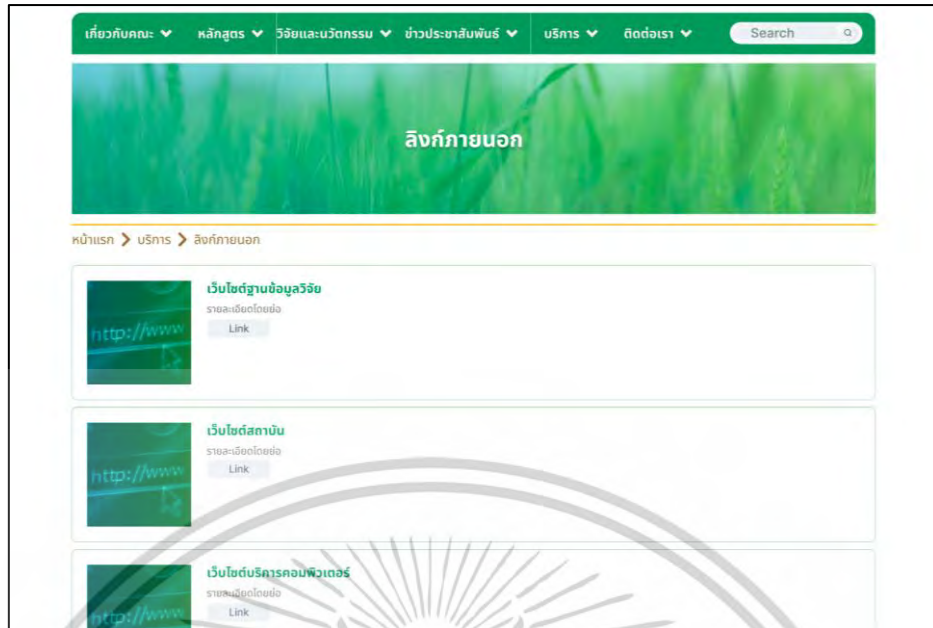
เกี่ยวกับคณะ หลักสูตร วิจัยและนวัตกรรม ข่าวประชาสัมพันธ์ บริการ ติดต่อเรา Search

ลิงก์ภายนอก

หน้าแรก > บริการ > ลิงก์ภายนอก

http://www

เว็บไซต์ฐานข้อมูลวิจัย
รายละเอียดโดยย่อ
Link

http://www

เว็บไซต์สถาบัน
รายละเอียดโดยย่อ
Link

http://www

เว็บไซต์บริการคอมพิวเตอร์
รายละเอียดโดยย่อ
Link